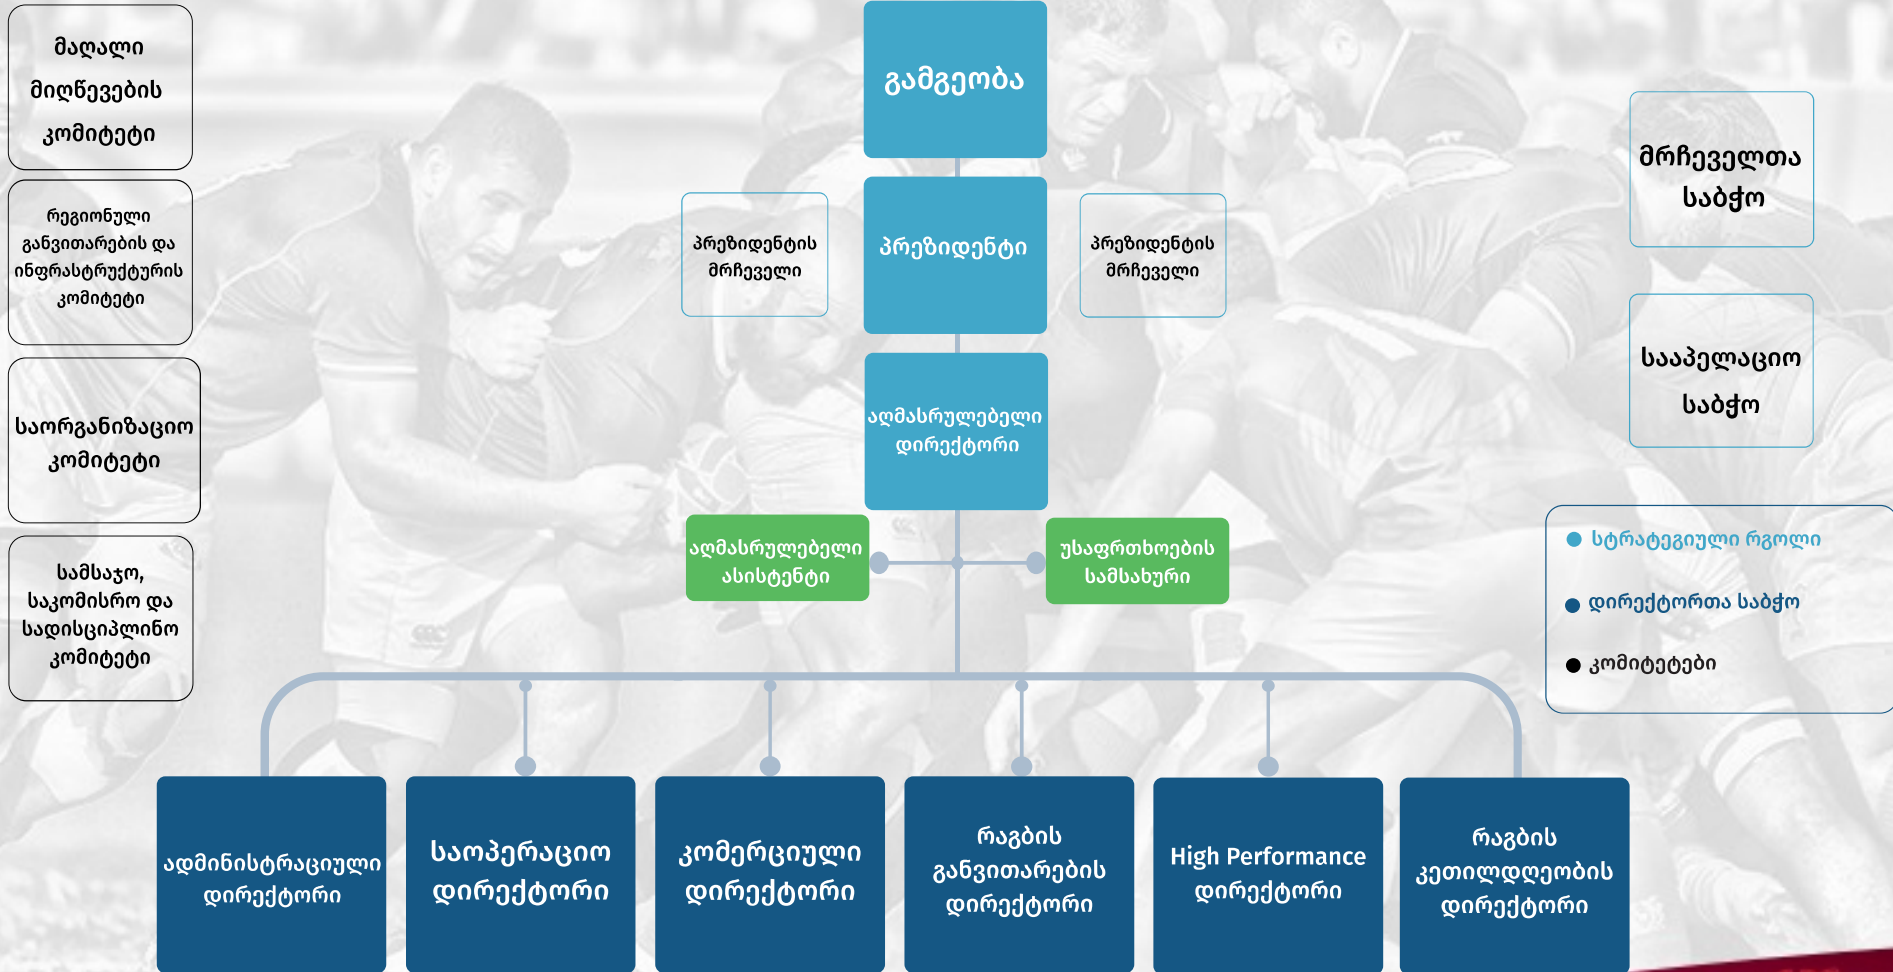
მაღალი მიღწევების კომიტეტი

რეგიონული განვითარების და ინფრასტრუქტურის კომიტეტი

საორგანიზაციო კომიტეტი

სამსაჯო, საკომისრო და სადისციპლინო კომიტეტი

გამგეობა

პრეზიდენტის მრჩეველი

პრეზიდენტი

პრეზიდენტის მრჩეველი

აღმასრულებელი დირექტორი

აღმასრულებელი ასისტენტი

უსაფრთხოების სამსახური

მრჩეველთა საბჭო

სააპელაციო საბჭო

სტრატეგიული რგოლი

დირექტორთა საბჭო

კომიტეტები

ადმინისტრაციული დირექტორი

საოპერაციო დირექტორი

კომერციული დირექტორი

რაგბის განვითარების დირექტორი

High Performance დირექტორი

რაგბის კეთილდღეობის დირექტორი